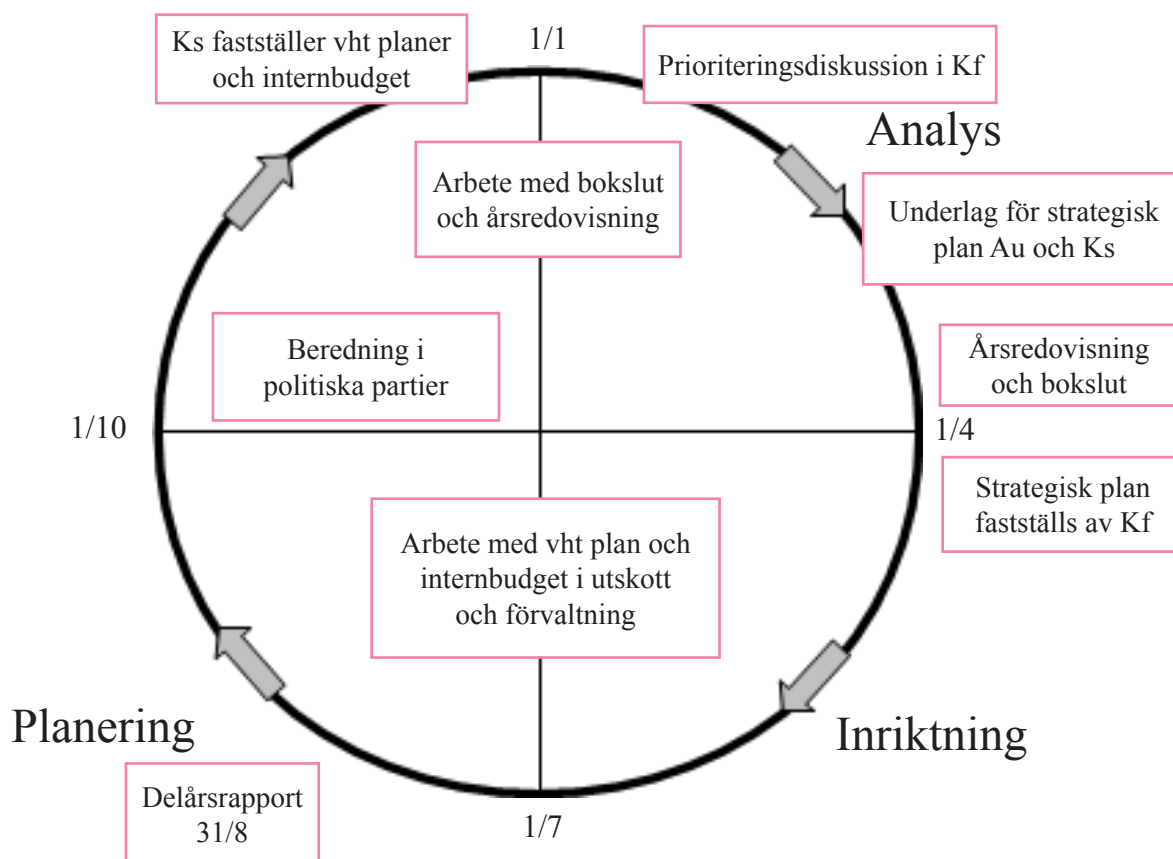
Ks fastställer vht planer och internbudget

1/1

Prioriteringsdiskussion i Kf

Analys

Arbete med bokslut och årsredovisning

Underlag för strategisk plan Au och Ks

Beredning i politiska partier

Årsredovisning och bokslut

1/10

1/4

Strategisk plan fastställs av Kf

Arbete med vht plan och internbudget i utskott och förvaltning

Planering

Inriktning

Delårsrapport 31/8

1/7